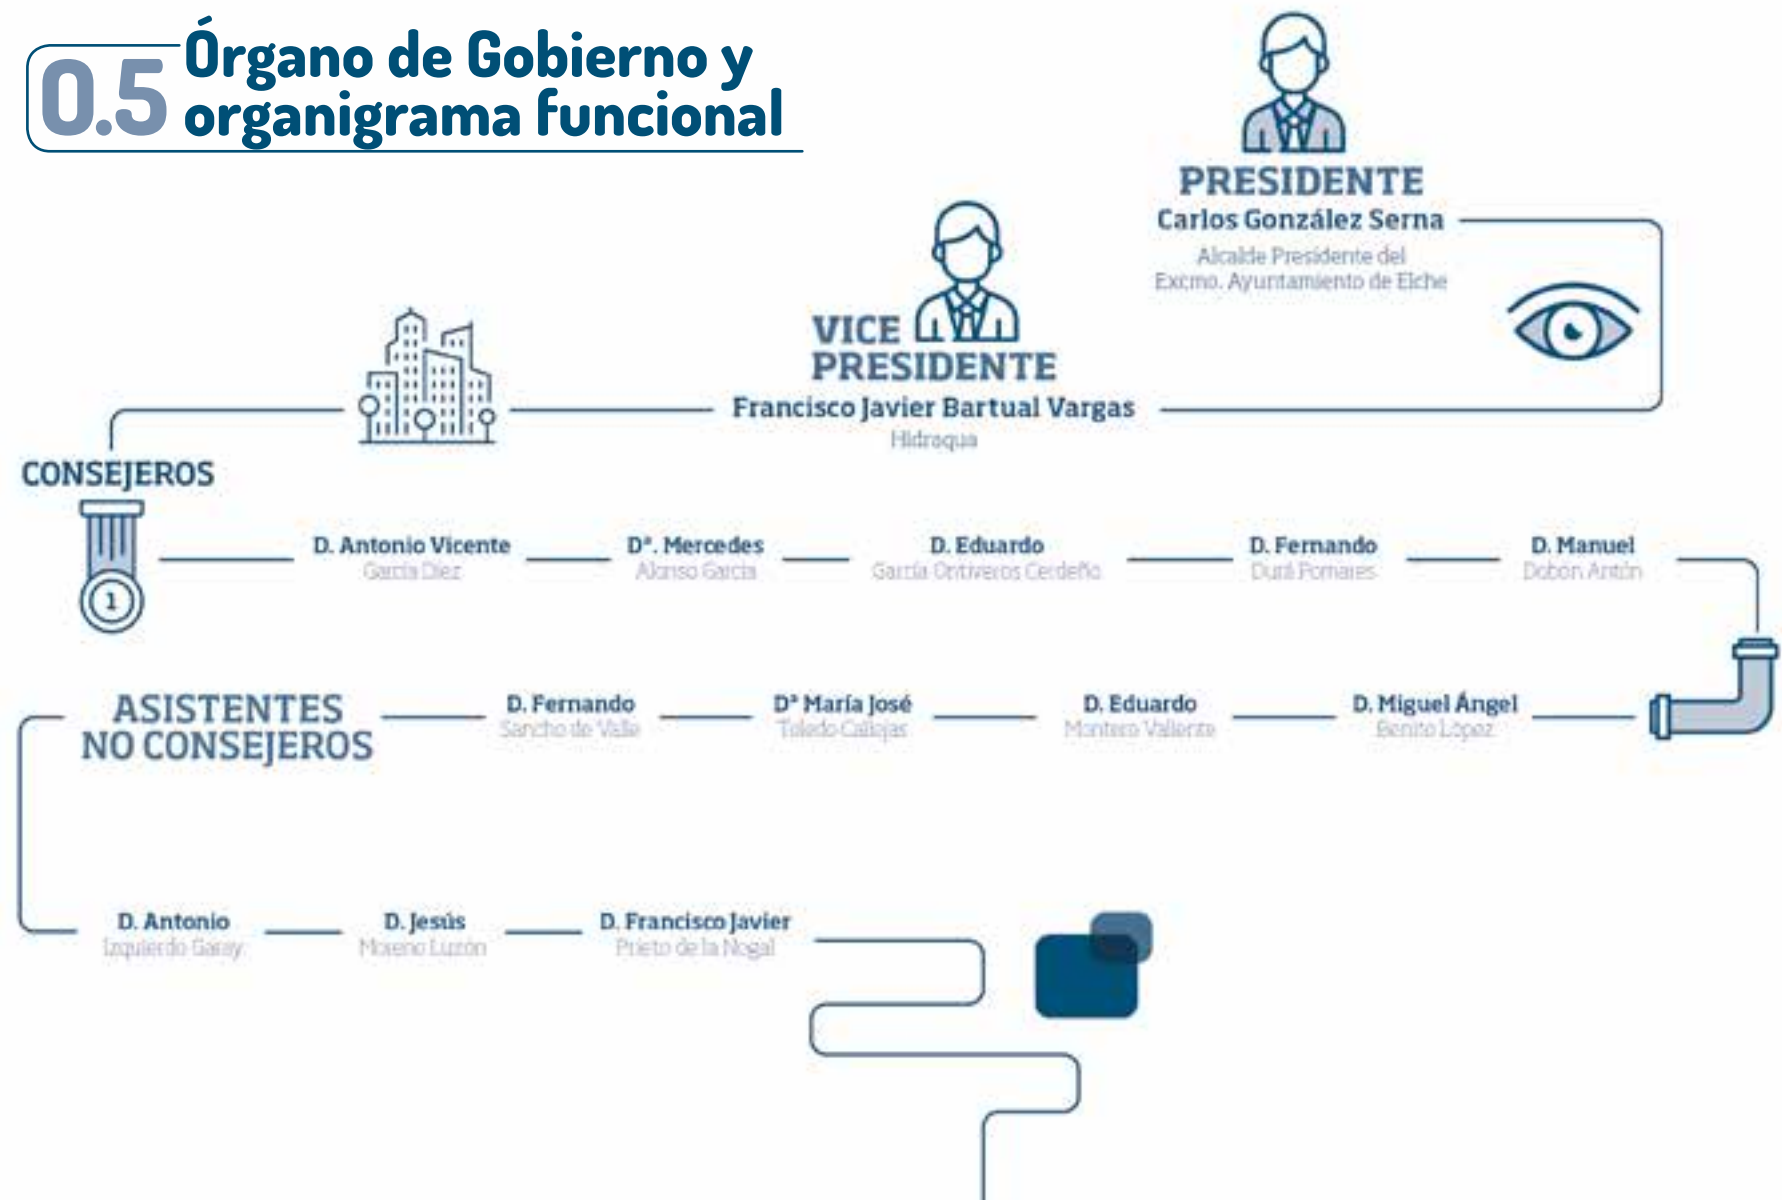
0.5 Órgano de Gobierno y organigrama funcional

PRESIDENTE
Carlos González Serna
Alcalde Presidente del Excmo. Ayuntamiento de Elche

VICE PRESIDENTE
Francisco Javier Bartual Vargas
Hidraqua

CONSEJEROS

D. Antonio Vicente
García Díez

Dª. Mercedes
Alonso García

D. Eduardo
García Ontiveros Cerdeño

D. Fernando
Durá Pomares

D. Manuel
Dobón Antón

ASISTENTES NO CONSEJEROS

D. Fernando
Sancho de Valle

Dª María José
Toledo Callejas

D. Eduardo
Montero Valiente

D. Miguel Ángel
Benito López

D. Antonio
Izquierdo Garay

D. Jesús
Moreno Luzón

D. Francisco Javier
Prieto de la Nogal